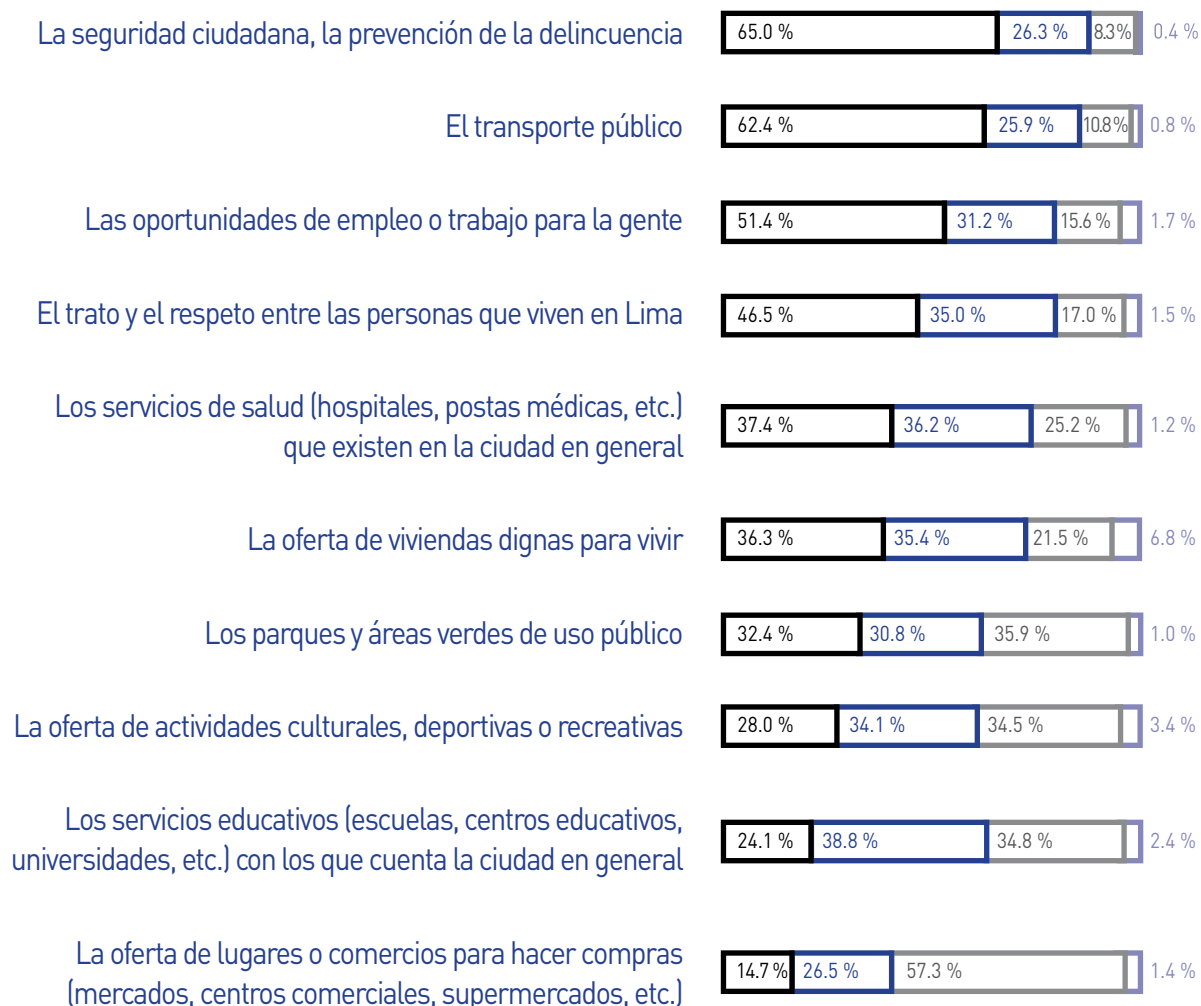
La seguridad ciudadana, la prevención de la delincuencia
65.0 % 26.3 % 8.3% 0.4 %

El transporte público
62.4 % 25.9 % 10.8% 0.8 %

Las oportunidades de empleo o trabajo para la gente
51.4 % 31.2 % 15.6 % 1.7 %

El trato y el respeto entre las personas que viven en Lima
46.5 % 35.0 % 17.0 % 1.5 %

Los servicios de salud (hospitales, postas médicas, etc.) que existen en la ciudad en general
37.4 % 36.2 % 25.2 % 1.2 %

La oferta de viviendas dignas para vivir
36.3 % 35.4 % 21.5 % 6.8 %

Los parques y áreas verdes de uso público
32.4 % 30.8 % 35.9 % 1.0 %

La oferta de actividades culturales, deportivas o recreativas
28.0 % 34.1 % 34.5 % 3.4 %

Los servicios educativos (escuelas, centros educativos, universidades, etc.) con los que cuenta la ciudad en general
24.1 % 38.8 % 34.8 % 2.4 %

La oferta de lugares o comercios para hacer compras (mercados, centros comerciales, supermercados, etc.)
14.7 % 26.5 % 57.3 % 1.4 %